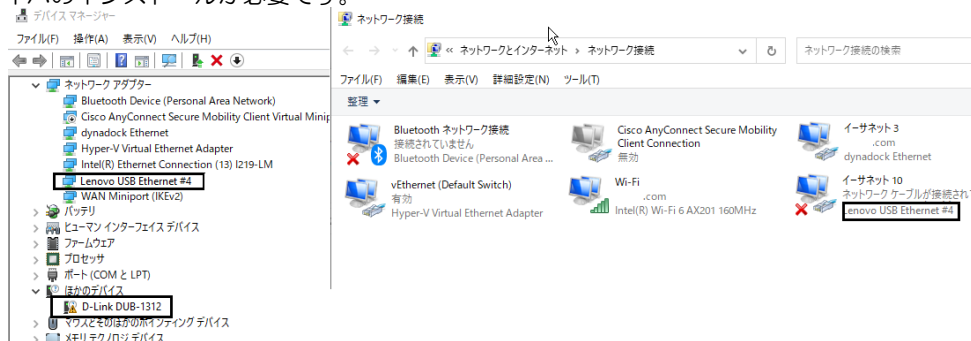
イバのインストールが必要です。

デバイス マネージャー
ファイル(F) 操作(A) 表示(V) ヘルプ(H)
ネットワーク アダプター
Bluetooth Device (Personal Area Network)
Cisco AnyConnect Secure Mobility Client Virtual Minip
dynadock Ethernet
Hyper-V Virtual Ethernet Adapter
Intel(R) Ethernet Connection (13) I219-LM
Lenovo USB Ethernet #4
WAN Miniport (IKEv2)
バッテリ
ヒューマン インターフェイス デバイス
ファームウェア
プロセッサ
ポート (COM と LPT)
ほかのデバイス
D-Link DUB-1312
マウスとそのほかのポインティング デバイス
メモリ テクノロジ デバイス

ネットワーク接続
« ネットワークとインターネット › ネットワーク接続
ネットワーク接続の検索
ファイル(F) 編集(E) 表示(V) 詳細設定(N) ツール(T)
整理 ▾
Bluetooth ネットワーク接続
接続されていません
Bluetooth Device (Personal Area ...
Cisco AnyConnect Secure Mobility Client Connection
無効
イーサネット 3
.com
dynadock Ethernet
vEthernet (Default Switch)
有効
Hyper-V Virtual Ethernet Adapter
Wi-Fi
.com
Intel(R) Wi-Fi 6 AX201 160MHz
イーサネット 10
ネットワーク ケーブルが接続され
Lenovo USB Ethernet #4